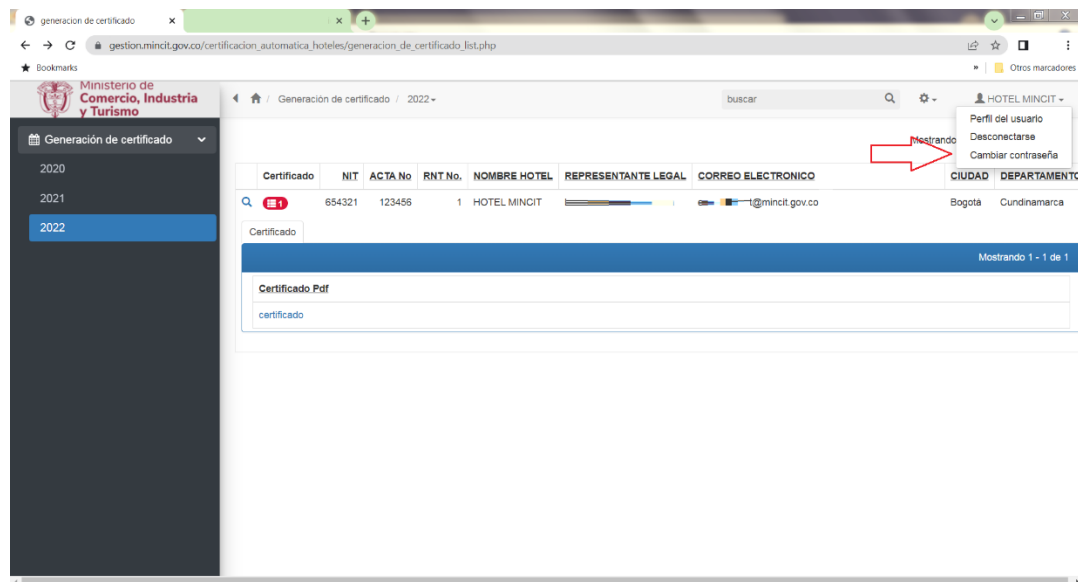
generacion de certificado ×

gestion.mincit.gov.co/certificacion_automatica_hoteles/generacion_de_certificado_list.php

Bookmarks

» Otros marcadores

Ministerio de Comercio, Industria y Turismo

Generación de certificado / 2022

buscar

HOTEL MINCIT

Perfil del usuario
Desconectarse
Cambiar contraseña

Generación de certificado

2020
2021
2022

Mostrando

| | Certificado | NIT | ACTA No | RNT No. | NOMBRE HOTEL | REPRESENTANTE LEGAL | CORREO ELECTRONICO | CIUDAD | DEPARTAMENTO |
|---|---|---|---|---|---|---|---|---|---|
| | 1 | 654321 | 123456 | 1 | HOTEL MINCIT | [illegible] | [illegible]t@mincit.gov.co | Bogotá | Cundinamarca |

Certificado

Mostrando 1 - 1 de 1

Certificado Pdf

certificado